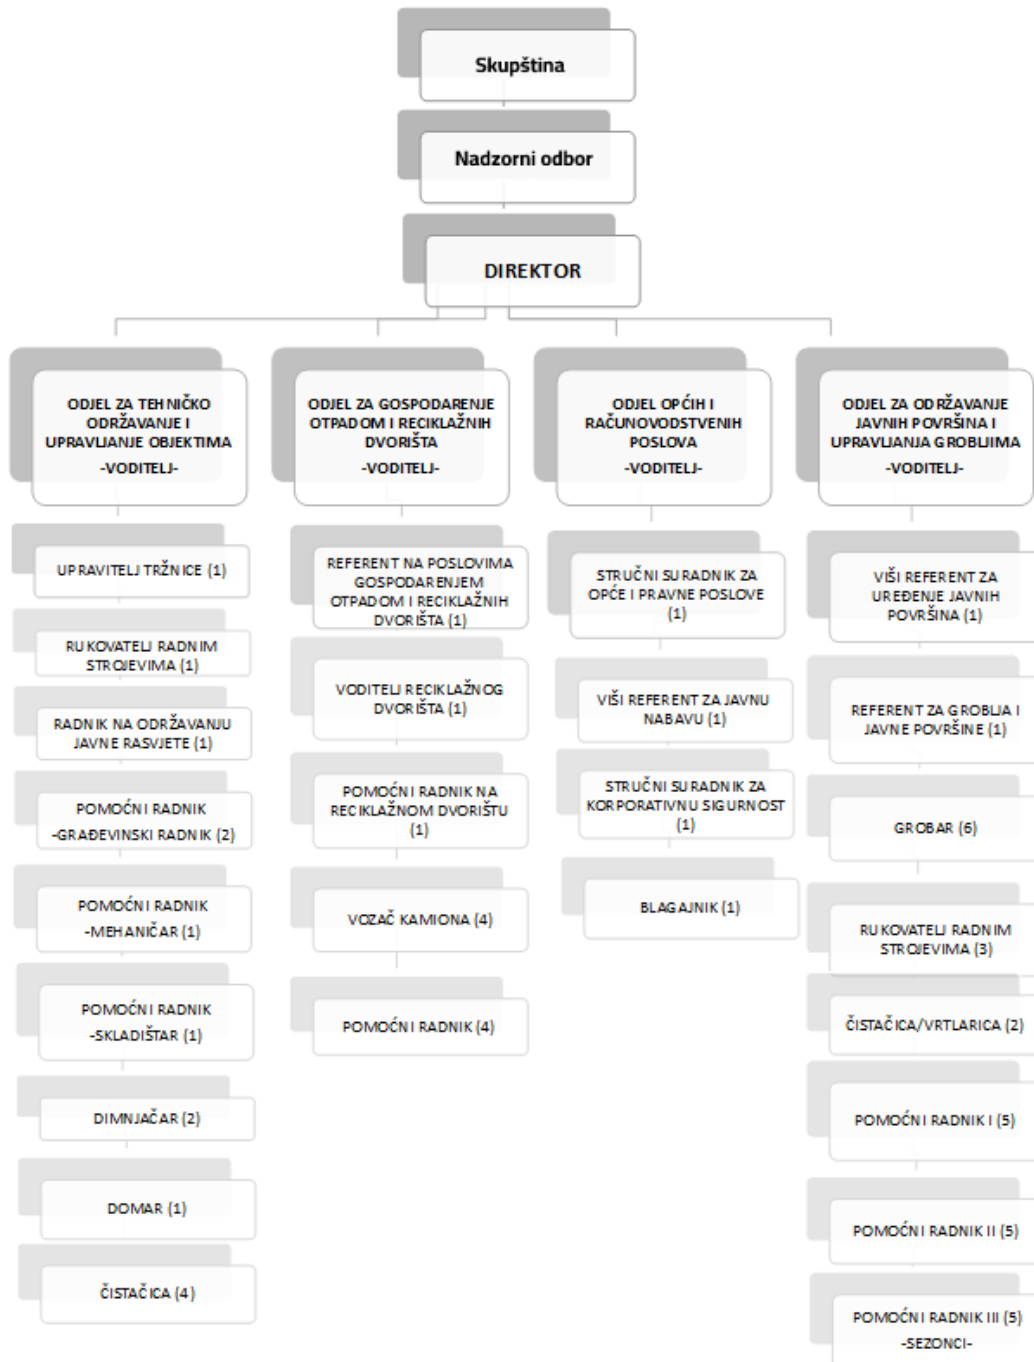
Skupština

Nadzorni odbor

DIREKTOR

ODJEL ZA TEHNIČKO ODRŽAVANJE I UPRAVLJANJE OBJEKTIMA -VODITELJ-

UPRAVITELJ TRŽNICE (1)

RUKOVATELJ RADNIM STROJEVIMA (1)

RADNIK NA ODRŽAVANJU JAVNE RASVJETE (1)

POMOĆNI RADNIK -GRAĐEVINSKI RADNIK (2)

POMOĆNI RADNIK -MEHANIČAR (1)

POMOĆNI RADNIK -SKLADIŠTAR (1)

DIMNJAČAR (2)

DOMAR (1)

ČISTAČICA (4)

ODJEL ZA GOSPODARENJE OTPADOM I RECIKLAŽNIH DVORIŠTA -VODITELJ-

REFERENT NA POSLOVIMA GOSPODARENJEM OTPADOM I RECIKLAŽNIH DVORIŠTA (1)

VODITELJ RECIKLAŽNOG DVORIŠTA (1)

POMOĆNI RADNIK NA RECIKLAŽNOM DVORIŠTU (1)

VOZAČ KAMIONA (4)

POMOĆNI RADNIK (4)

ODJEL OPĆIH I RAČUNOVODSTVENIH POSLOVA -VODITELJ-

STRUČNI SURADNIK ZA OPĆE I PRAVNE POSLOVE (1)

VIŠI REFERENT ZA JAVNU NABAVU (1)

STRUČNI SURADNIK ZA KORPORATIVNU SIGURNOST (1)

BLAGAJNIK (1)

ODJEL ZA ODRŽAVANJE JAVNIH POVRŠINA I UPRAVLJANJA GROBLJIMA -VODITELJ-

VIŠI REFERENT ZA UREĐENJE JAVNIH POVRŠINA (1)

REFERENT ZA GROBLJA I JAVNE POVRŠINE (1)

GROBAR (6)

RUKOVATELJ RADNIM STROJEVIMA (3)

ČISTAČICA/VRTLARICA (2)

POMOĆNI RADNIK I (5)

POMOĆNI RADNIK II (5)

POMOĆNI RADNIK III (5) -SEZONCI-